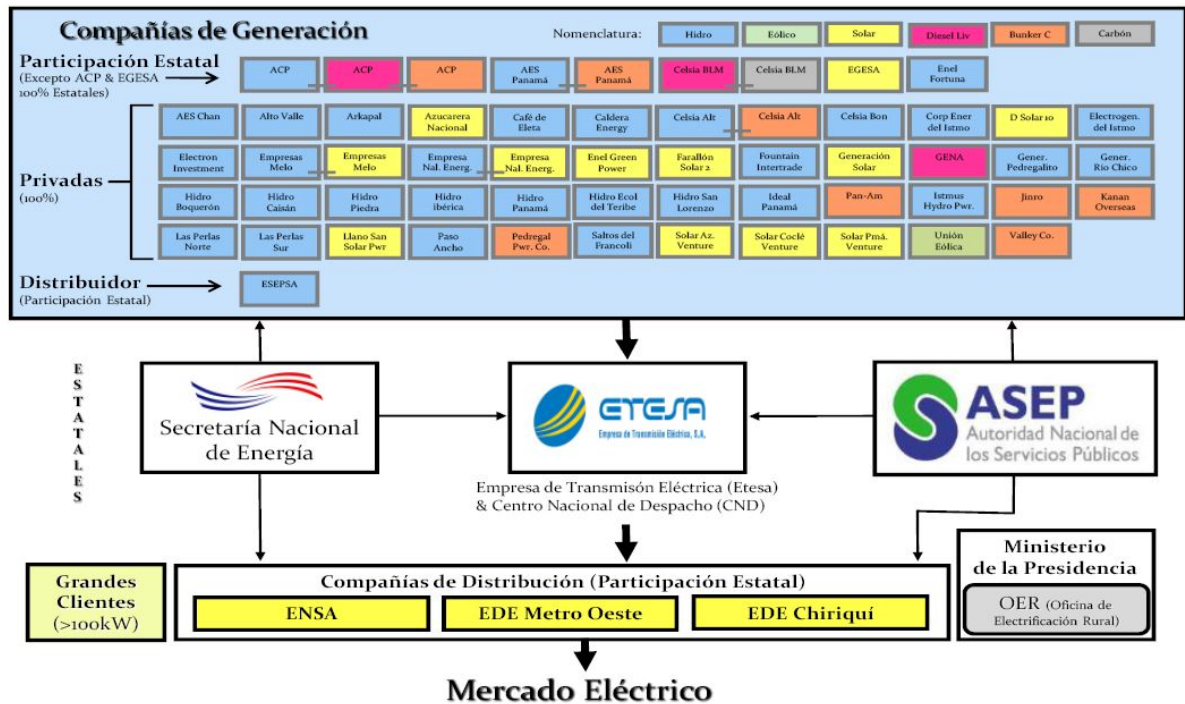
Compañías de Generación

Nomenclatura: Hidro | Eólico | Solar | Diesel Liv | Bunker C | Carbón

Participación Estatal
(Excepto ACP & EGESA 100% Estatales)

ACP | ACP | ACP | AES Panamá | AES Panamá | Celsia BLM | Celsia BLM | EGESA | Enel Fortuna

Privadas
(100%)

| AES Chan | Alto Valle | Arkapal | Azucarera Nacional | Café de Eleta | Caldera Energy | Celsia Alt | Celsia Alt | Celsia Bon | Corp Ener del Istmo | D Solar 10 | Electrogen. del Istmo |
|---|---|---|---|---|---|---|---|---|---|---|---|
| Electron Investment | Empresas Melo | Empresas Melo | Empresa Nal. Energ. | Empresa Nal. Energ. | Enel Green Power | Farallón Solar 2 | Fountain Intertrade | Generación Solar | GENA | Gener. Pedregalito | Gener. Rio Chico |
| Hidro Boquerón | Hidro Caisán | Hidro Piedra | Hidro ibérica | Hidro Panamá | Hidro Ecol del Teribe | Hidro San Lorenzo | Ideal Panamá | Pan-Am | Istmus Hydro Pwr. | Jinro | Kanan Overseas |
| Las Perlas Norte | Las Perlas Sur | Llano San Solar Pwr | Paso Ancho | Pedregal Pwr. Co. | Saltos del Francoli | Solar Az. Venture | Solar Coclé Venture | Solar Pmá. Venture | Unión Eólica | Valley Co. | |

Distribuidor
(Participación Estatal)

ESEPSA

ESTATALES

Secretaría Nacional de Energía

ETESA
Empresa de Transmisión Eléctrica, S.A.

Empresa de Transmisión Eléctrica (Etesa) & Centro Nacional de Despacho (CND)

ASEP
Autoridad Nacional de los Servicios Públicos

Ministerio de la Presidencia

OER (Oficina de Electrificación Rural)

Grandes Clientes (>100kW)

Compañías de Distribución (Participación Estatal)

ENSA | EDE Metro Oeste | EDE Chiriquí

Mercado Eléctrico